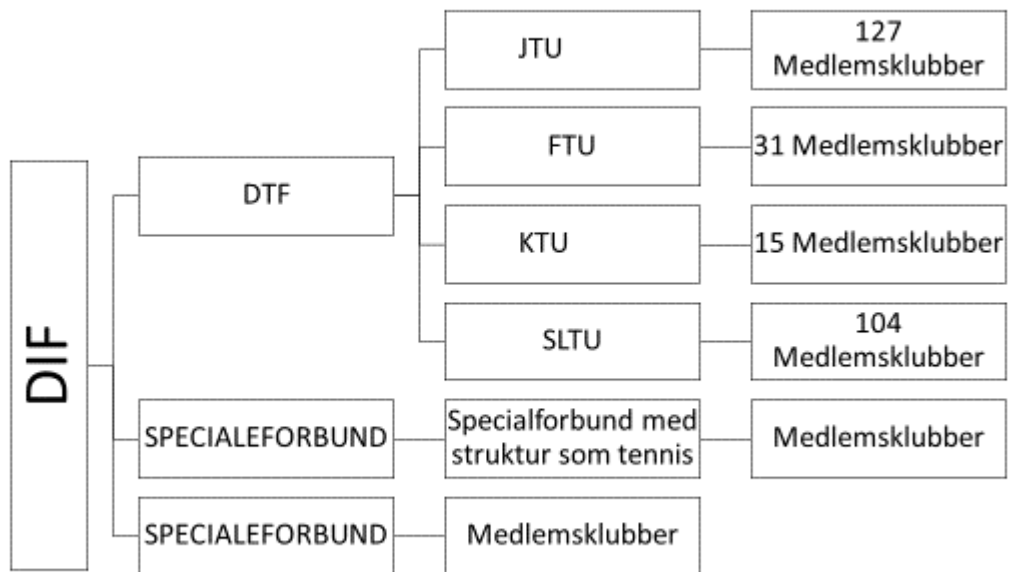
DIF

DTF

JTU

127 Medlemsklubber

FTU

31 Medlemsklubber

KTU

15 Medlemsklubber

SLTU

104 Medlemsklubber

SPECIALEFORBUND

Specialforbund med struktur som tennis

Medlemsklubber

SPECIALEFORBUND

Medlemsklubber